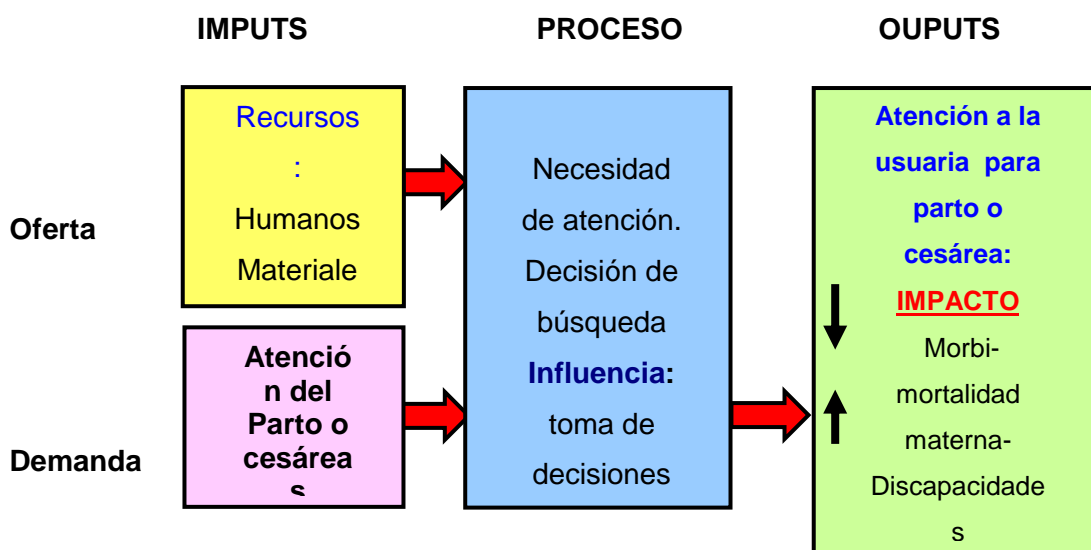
IMPUTS

PROCESO

OUPUTS

Oferta

Demanda

Recursos :

Humanos

Materiale

Atención del Parto o cesáreas

Necesidad de atención. Decisión de búsqueda

Influencia: toma de decisiones

Atención a la usuaria para parto o cesárea:

IMPACTO

Morbi-mortalidad materna-

Discapacidades